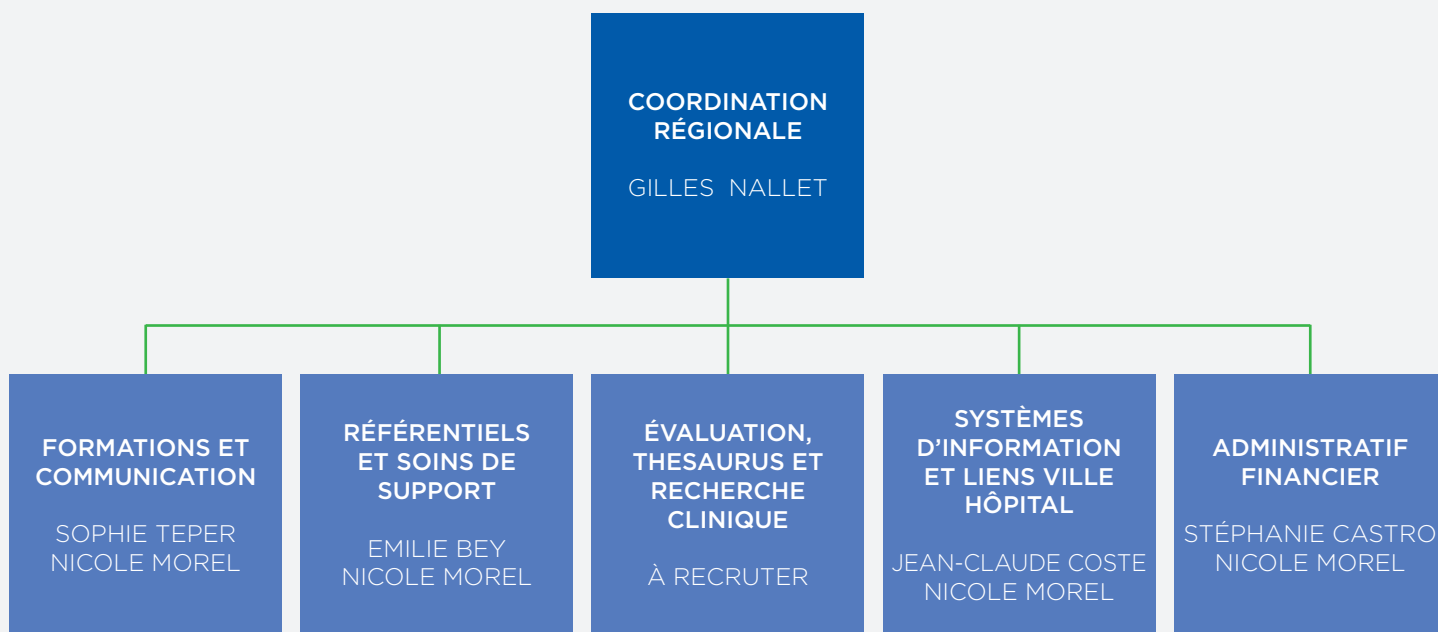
COORDINATION RÉGIONALE

GILLES NALLET

FORMATIONS ET COMMUNICATION

SOPHIE TEPER
NICOLE MOREL

RÉFÉRENTIELS ET SOINS DE SUPPORT

EMILIE BEY
NICOLE MOREL

ÉVALUATION, THESAURUS ET RECHERCHE CLINIQUE

À RECRUTER

SYSTÈMES D'INFORMATION ET LIENS VILLE HÔPITAL

JEAN-CLAUDE COSTE
NICOLE MOREL

ADMINISTRATIF FINANCIER

STÉPHANIE CASTRO
NICOLE MOREL